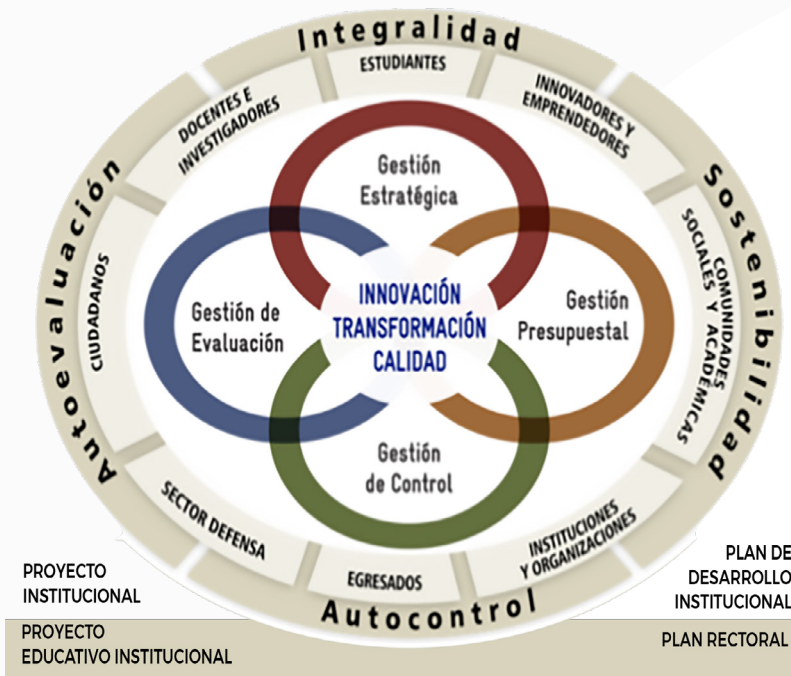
Integralidad

ESTUDIANTES

INNOVADORES Y EMPRENDEDORES

DOCENTES E INVESTIGADORES

Autoevaluación

Sostenibilidad

CIUDADANOS

COMUNIDADES SOCIALES Y ACADÉMICAS

Gestión Estratégica

Gestión de Evaluación

INNOVACIÓN
TRANSFORMACIÓN
CALIDAD

Gestión Presupuestal

Gestión de Control

SECTOR DEFENSA

INSTITUCIONES Y ORGANIZACIONES

EGRESADOS

Autocontrol

PROYECTO INSTITUCIONAL

PLAN DE DESARROLLO INSTITUCIONAL

PROYECTO EDUCATIVO INSTITUCIONAL

PLAN RECTORAL